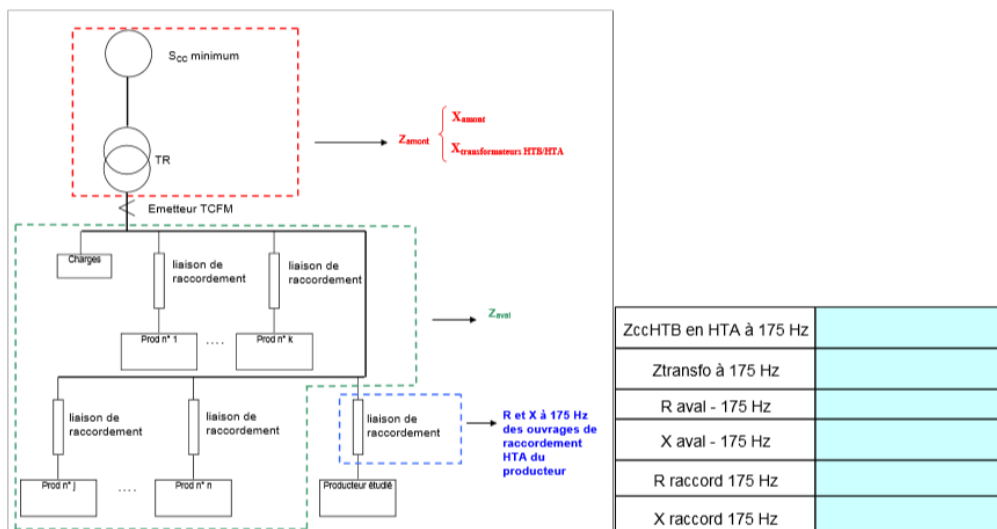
$S_{CC}$ minimum

TR

$Z_{amont}$ $X_{amont}$ $X_{transformateurs\ HTB/HTA}$

Emetteur TCFM

Charges

liaison de raccordement

liaison de raccordement

$Z_{aval}$

Prod n° 1

....

Prod n° k

liaison de raccordement

liaison de raccordement

liaison de raccordement

R et X à 175 Hz des ouvrages de raccordement HTA du producteur

Prod n° j

....

Prod n° n

Producteur étudié

| ZccHTB en HTA à 175 Hz | |
|---|---|
| Ztransfo à 175 Hz | |
| R aval - 175 Hz | |
| X aval - 175 Hz | |
| R raccord 175 Hz | |
| X raccord 175 Hz | |